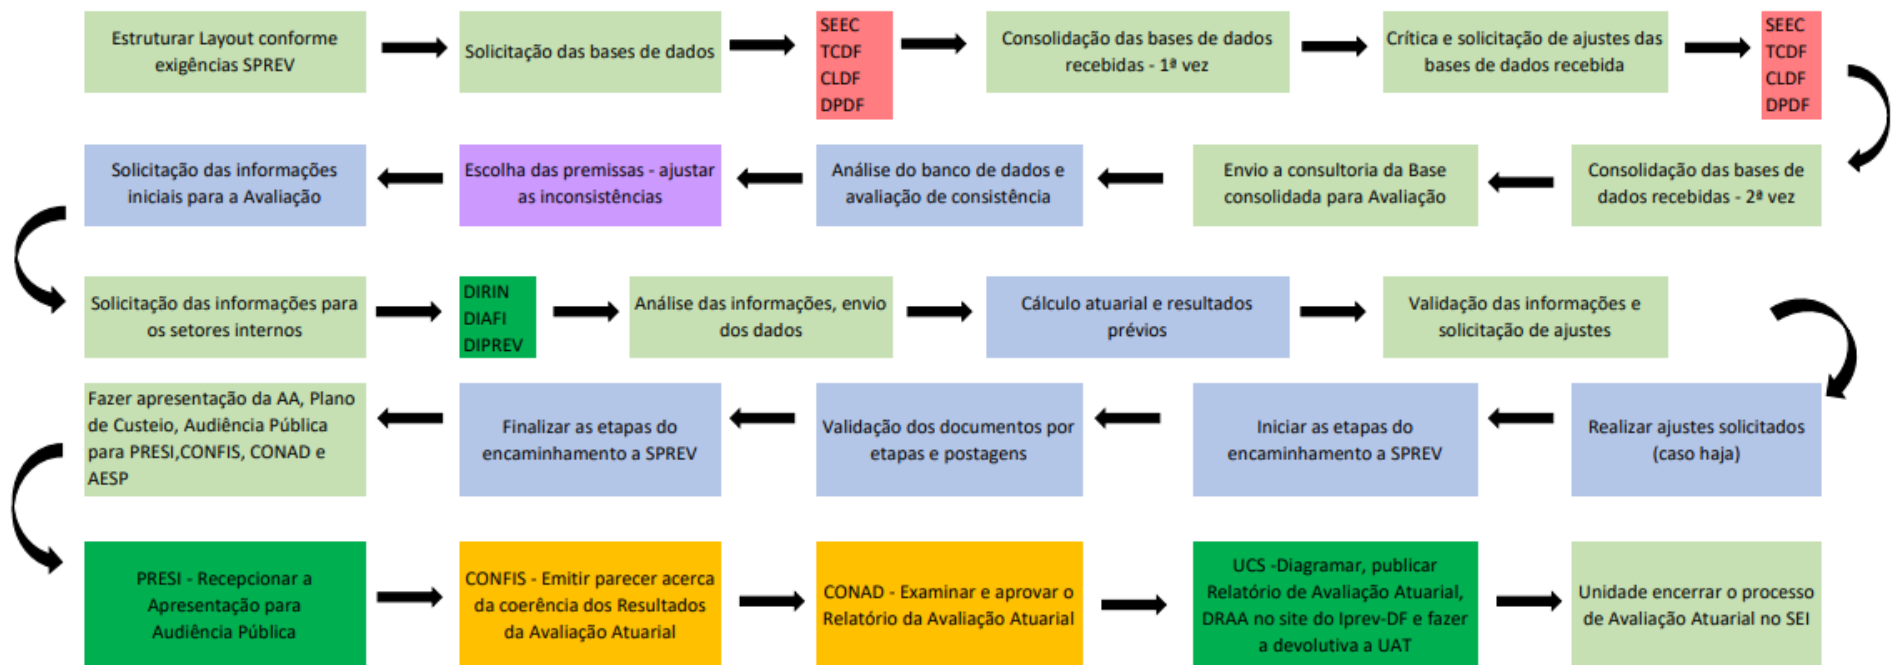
Estruturar Layout conforme exigências SPREV

Solicitação das bases de dados

SEEC
TCDF
CLDF
DPDF

Consolidação das bases de dados recebidas - 1ª vez

Crítica e solicitação de ajustes das bases de dados recebida

SEEC
TCDF
CLDF
DPDF

Consolidação das bases de dados recebidas - 2ª vez

Envio a consultoria da Base consolidada para Avaliação

Análise do banco de dados e avaliação de consistência

Escolha das premissas - ajustar as inconsistências

Solicitação das informações iniciais para a Avaliação

Solicitação das informações para os setores internos

DIRIN
DIAFI
DIPREV

Análise das informações, envio dos dados

Cálculo atuarial e resultados prévios

Validação das informações e solicitação de ajustes

Realizar ajustes solicitados (caso haja)

Iniciar as etapas do encaminhamento a SPREV

Validação dos documentos por etapas e postagens

Finalizar as etapas do encaminhamento a SPREV

Fazer apresentação da AA, Plano de Custeio, Audiência Pública para PRESI,CONFIS, CONAD e AESP

PRESI - Recepcionar a Apresentação para Audiência Pública

CONFIS - Emitir parecer acerca da coerência dos Resultados da Avaliação Atuarial

CONAD - Examinar e aprovar o Relatório da Avaliação Atuarial

UCS -Diagramar, publicar Relatório de Avaliação Atuarial, DRAA no site do Iprev-DF e fazer a devolutiva a UAT

Unidade encerrar o processo de Avaliação Atuarial no SEI